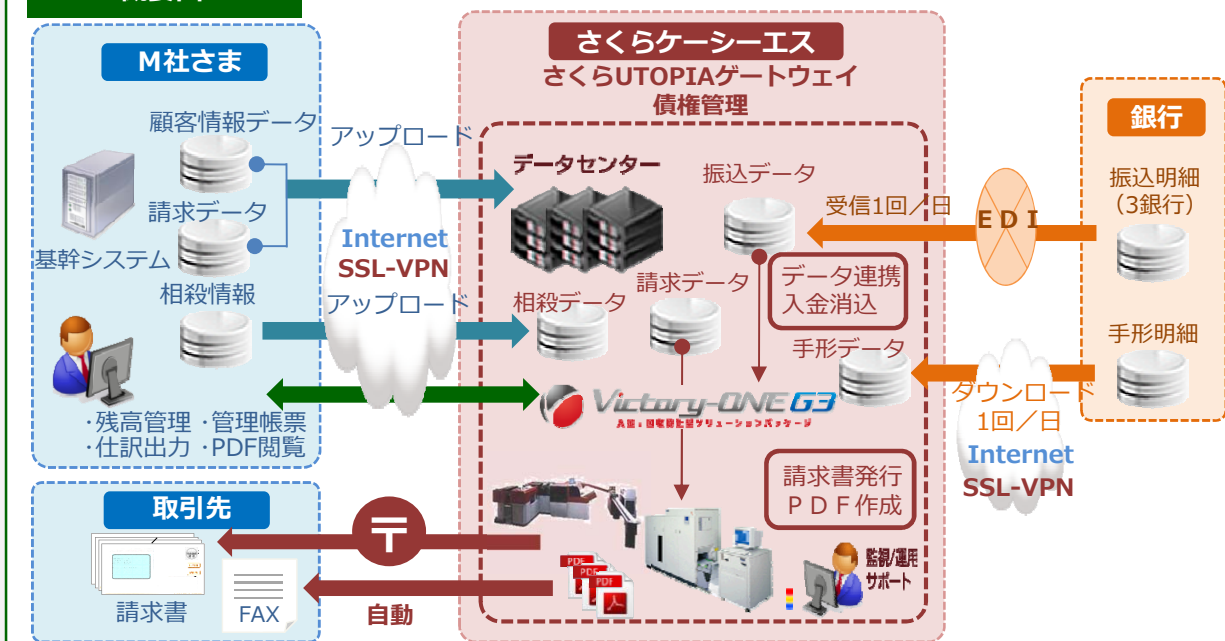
M社さま

顧客情報データ

請求データ

基幹システム

相殺情報

・残高管理 ・管理帳票
・仕訳出力 ・PDF閲覧

アップロード

Internet
SSL-VPN

アップロード

さくらケーシーエス
さくらUTOPIAゲートウェイ
債権管理

データセンター

振込データ

受信1回／日

E D I

銀行

振込明細
（3銀行）

手形明細

請求データ

相殺データ

データ連携
入金消込

手形データ

ダウンロード
1回／日

Internet
SSL-VPN

Victory-ONE G3

請求書発行
ＰＤＦ作成

監視/運用
サポート

取引先

〒

請求書

FAX

自動